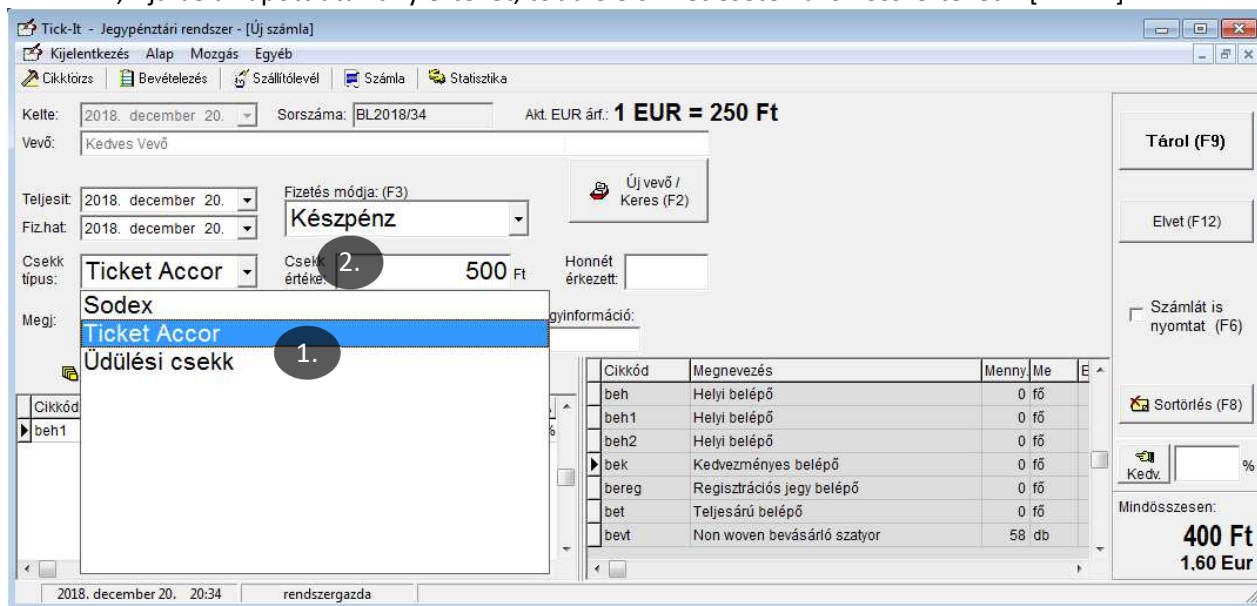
Tick-It - Jegypénztári rendszer - [Új számla]

Kijelentkezés Alap Mozgás Egyéb

Cikktörzs | Bevételezés | Szállítólevél | Számla | Statisztika

Kelte: 2018. december 20. Sorszáma: BL2018/34 Akt. EUR árf.: 1 EUR = 250 Ft

Vevő: Kedves Vevő

Tárol (F9)

Teljesít: 2018. december 20.
Fiz.hat: 2018. december 20.

Fizetés módja: (F3)
Készpénz

Új vevő / Keres (F2)

Elvet (F12)

Csekk típus: Ticket Accor

Csekk értéke: 500 Ft

2.

Honnét érkezett:

Megj:

Sodex
Ticket Accor
Üdülési csekk

1.

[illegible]gyinformáció:

Számlát is nyomtat (F6)

Cikkód
beh1

| Cikkód | Megnevezés | Menny. | Me |
|---|---|---|---|
| beh | Helyi belépő | 0 | fő |
| beh1 | Helyi belépő | 0 | fő |
| beh2 | Helyi belépő | 0 | fő |
| bek | Kedvezményes belépő | 0 | fő |
| bereg | Regisztrációs jegy belépő | 0 | fő |
| bet | Teljesárú belépő | 0 | fő |
| bevt | Non woven bevásárló szatyor | 58 | db |

Sortörlés (F8)

Kedv. %

Mindösszesen:
400 Ft
1,60 Eur

2018. december 20. 20:34 | rendszergazda